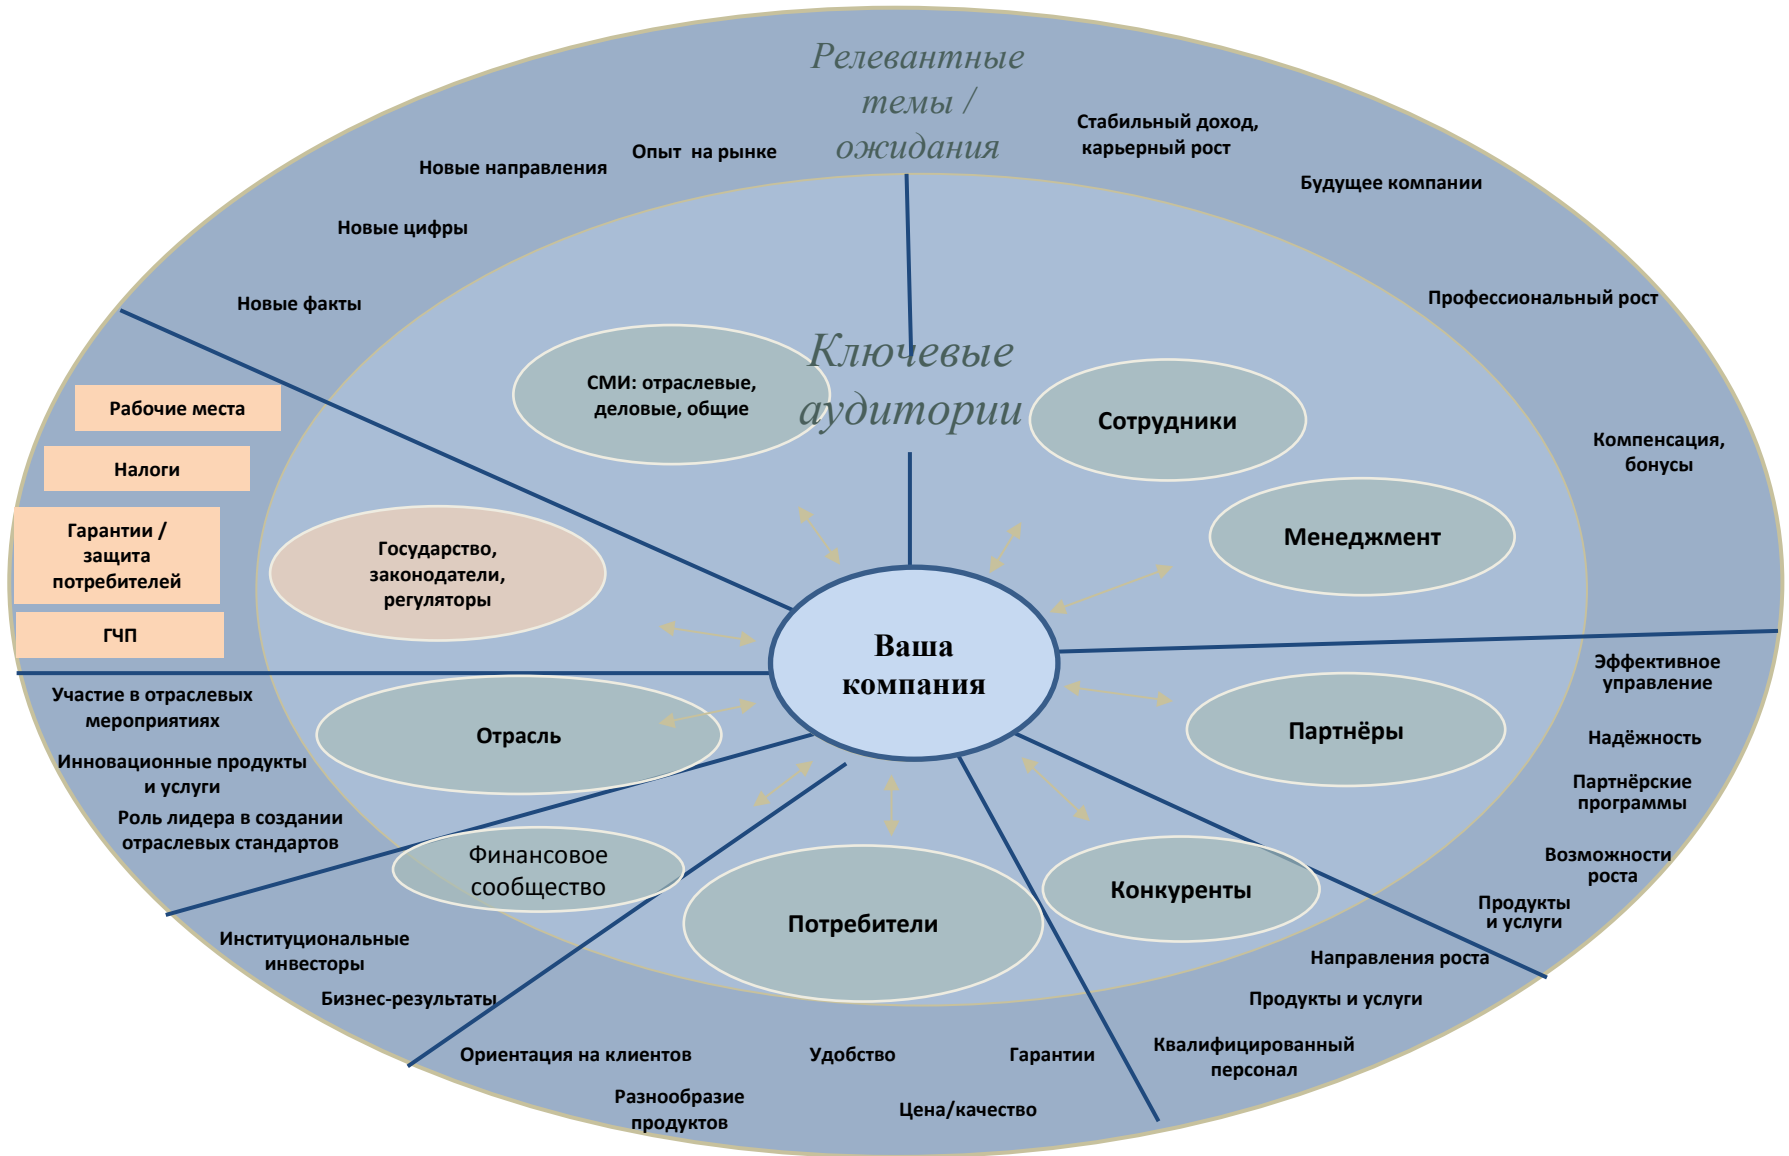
Релевантные темы / ожидания

Новые направления

Опыт на рынке

Стабильный доход, карьерный рост

Будущее компании

Новые цифры

Новые факты

Профессиональный рост

Ключевые аудитории

СМИ: отраслевые, деловые, общие

Сотрудники

Компенсация, бонусы

Рабочие места

Налоги

Гарантии / защита потребителей

ГЧП

Менеджмент

Государство, законодатели, регуляторы

Ваша компания

Эффективное управление

Надёжность

Участие в отраслевых мероприятиях

Отрасль

Партнёры

Инновационные продукты и услуги

Партнёрские программы

Роль лидера в создании отраслевых стандартов

Финансовое сообщество

Возможности роста

Конкуренты

Продукты и услуги

Потребители

Институциональные инвесторы

Направления роста

Бизнес-результаты

Продукты и услуги

Ориентация на клиентов

Удобство

Гарантии

Квалифицированный персонал

Разнообразие продуктов

Цена/качество